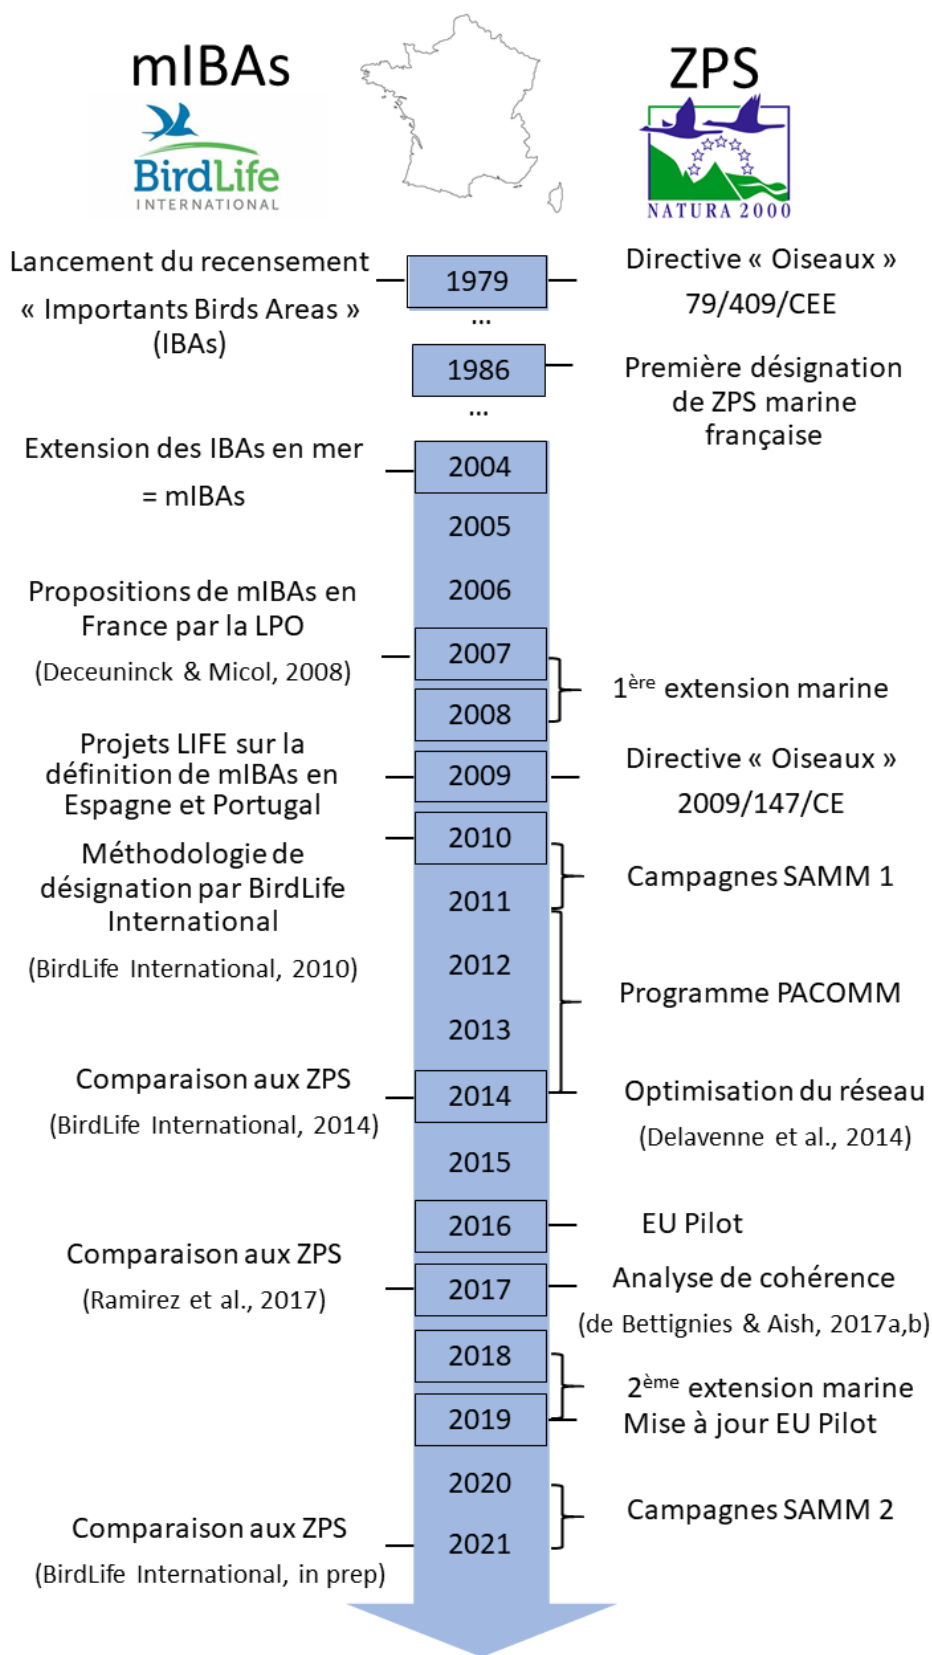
mIBAs

BirdLife
INTERNATIONAL

ZPS

NATURA 2000

Lancement du recensement « Importants Birds Areas » (IBAs)

1979

...

1986

...

Directive « Oiseaux » 79/409/CEE

Première désignation de ZPS marine française

Extension des IBAs en mer = mIBAs

2004

2005

Propositions de mIBAs en France par la LPO (Deceuninck & Micol, 2008)

2006

2007

2008

$1^{ère}$ extension marine

Projets LIFE sur la définition de mIBAs en Espagne et Portugal

2009

Directive « Oiseaux » 2009/147/CE

Méthodologie de désignation par BirdLife International (BirdLife International, 2010)

2010

2011

Campagnes SAMM 1

2012

Programme PACOMM

2013

Comparaison aux ZPS (BirdLife International, 2014)

2014

Optimisation du réseau (Delavenne et al., 2014)

2015

2016

EU Pilot

Comparaison aux ZPS (Ramirez et al., 2017)

2017

Analyse de cohérence (de Bettignies & Aish, 2017a,b)

2018

2019

$2^{ème}$ extension marine
Mise à jour EU Pilot

2020

2021

Campagnes SAMM 2

Comparaison aux ZPS (BirdLife International, in prep)